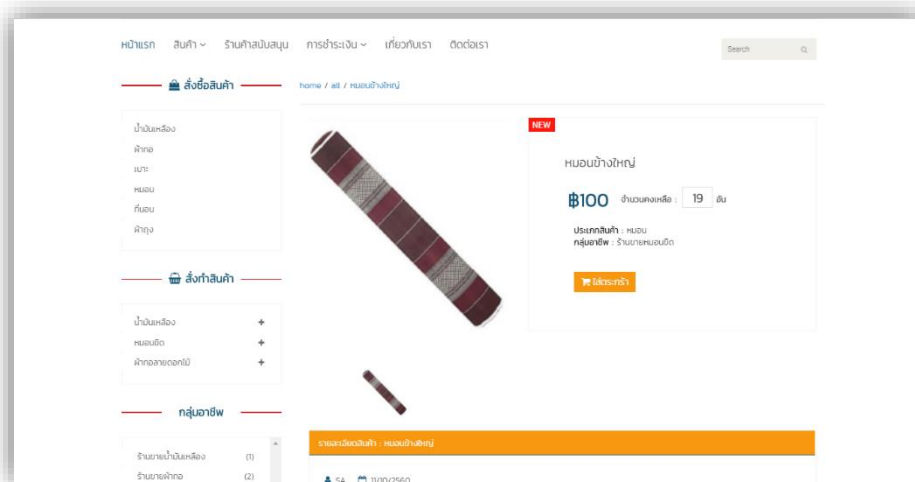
หน้าแรก สินค้า ร้านค้าสนับสนุน การชำระเงิน เกี่ยวกับเรา ติดต่อเรา

Search

สั่งซื้อสินค้า

น้ำมันเหลือง
ผ้าถุง
เบาะ
หมอน
ที่นอน
ผ้าถุง

สั่งทำสินค้า

น้ำมันเหลือง +
หมอนอิง +
ผ้าถุงลายดอกไม้ +

กลุ่มอาชีพ

ร้านขายน้ำมันเหลือง (1)
ร้านขายผ้าถุง (2)

home / all / หมอนข้างใหญ่

NEW

หมอนข้างใหญ่

฿100 จำนวนคงเหลือ : 19 อัน

ประเภทสินค้า : หมอน
กลุ่มอาชีพ : ร้านขายหมอนอิง

ใส่ตะกร้า

รายละเอียดสินค้า : หมอนข้างใหญ่

SA 11/10/2560